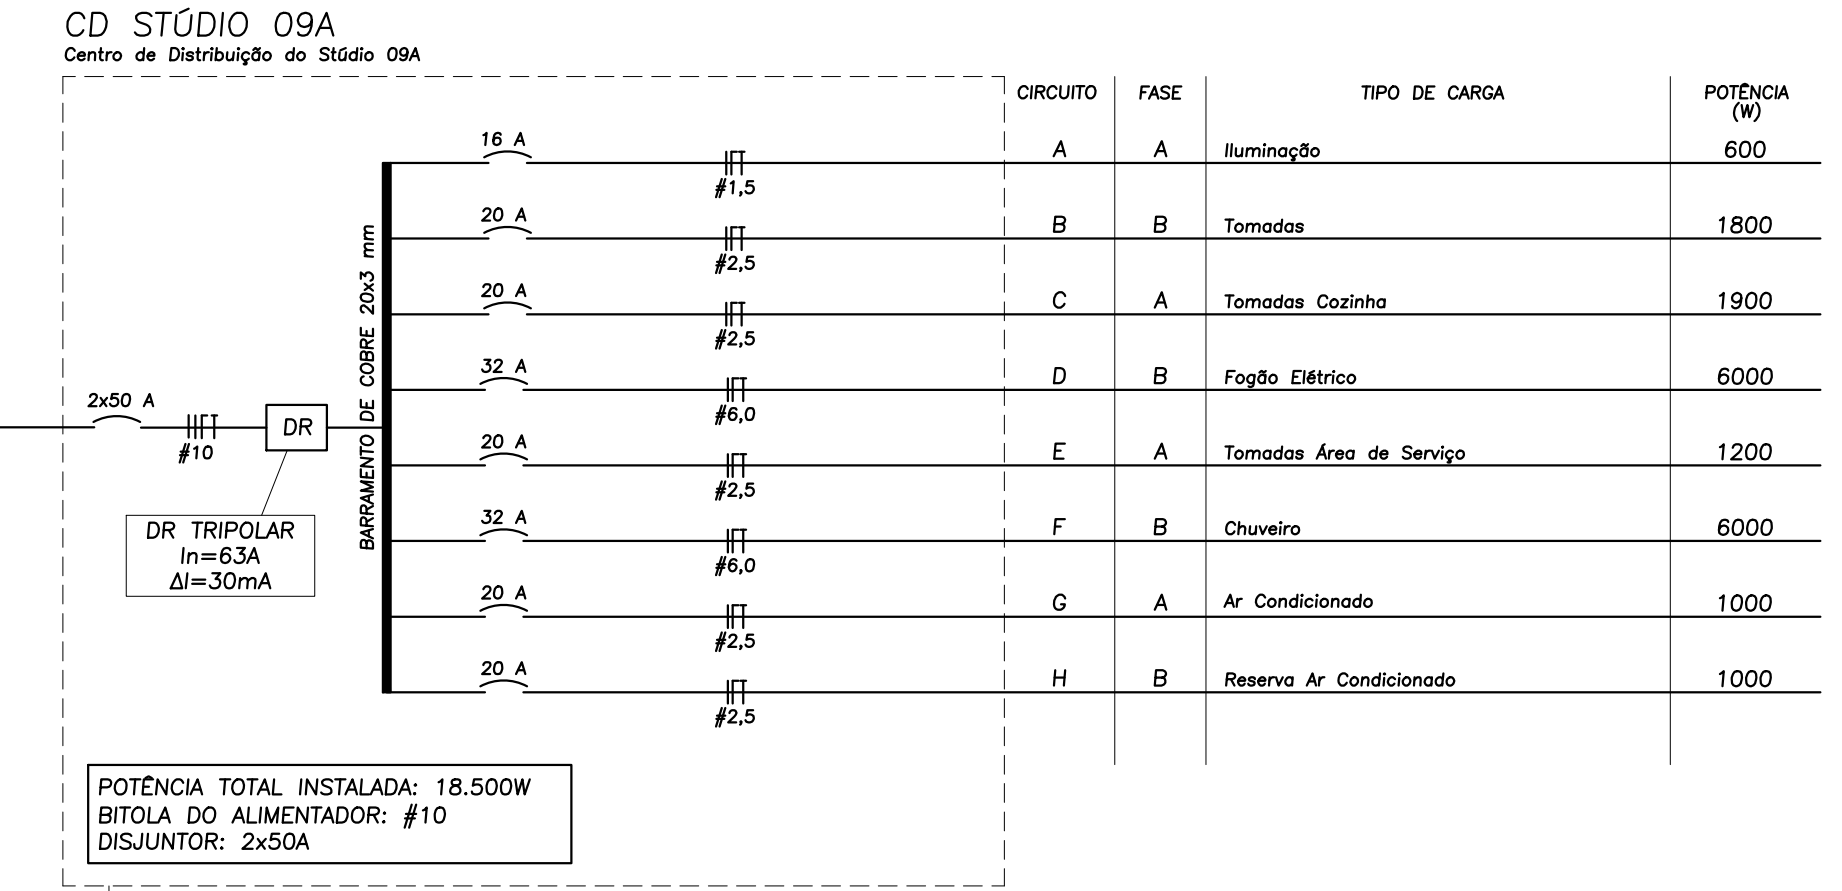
CD STÚDIO 09A
Centro de Distribuição do Stúdio 09A

2x50 A
#10
DR
DR TRIPOLAR
In=63A
ΔI=30mA

BARRAMENTO DE COBRE 20x3 mm

16 A
#1,5
20 A
#2,5
20 A
#2,5
32 A
#6,0
20 A
#2,5
32 A
#6,0
20 A
#2,5
20 A
#2,5

| CIRCUITO | FASE | TIPO DE CARGA | POTÊNCIA (W) |
|---|---|---|---|
| A | A | Iluminação | 600 |
| B | B | Tomadas | 1800 |
| C | A | Tomadas Cozinha | 1900 |
| D | B | Fogão Elétrico | 6000 |
| E | A | Tomadas Área de Serviço | 1200 |
| F | B | Chuveiro | 6000 |
| G | A | Ar Condicionado | 1000 |
| H | B | Reserva Ar Condicionado | 1000 |

POTÊNCIA TOTAL INSTALADA: 18.500W
BITOLA DO ALIMENTADOR: #10
DISJUNTOR: 2x50A